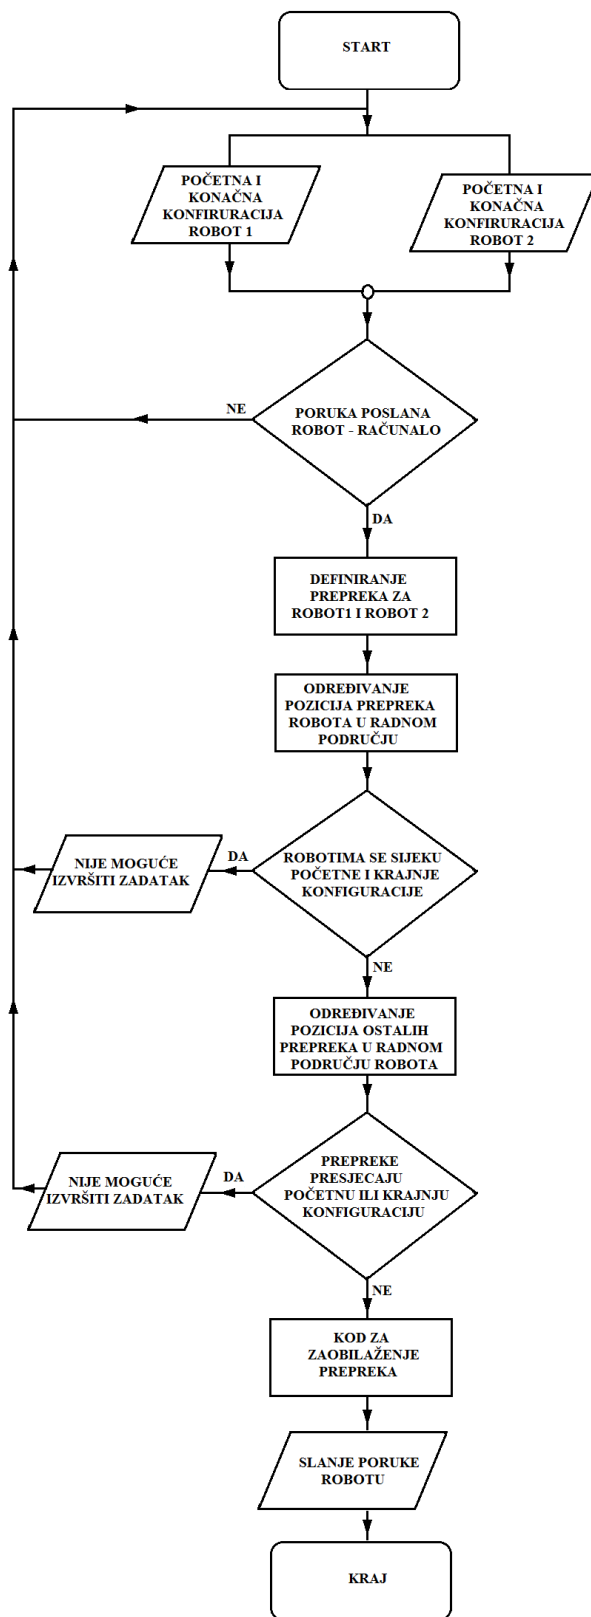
START

POČETNA I KONAČNA KONFIRURACIJA ROBOT 1

POČETNA I KONAČNA KONFIRURACIJA ROBOT 2

NE

PORUKA POSLANA ROBOT - RAČUNALO

DA

DEFINIRANJE PREPREKA ZA ROBOT1 I ROBOT 2

ODREĐIVANJE POZICIJA PREPREKA ROBOTA U RADNOM PODRUČJU

NIJE MOGUĆE IZVRŠITI ZADATAK

DA

ROBOTIMA SE SIJEKU POČETNE I KRAJNJE KONFIGURACIJE

NE

ODREĐIVANJE POZICIJA OSTALIH PREPREKA U RADNOM PODRUČJU ROBOTA

NIJE MOGUĆE IZVRŠITI ZADATAK

DA

PREPREKE PRESJECAJU POČETNU ILI KRAJNJU KONFIGURACIJU

NE

KOD ZA ZAOBILAŽENJE PREPREKA

SLANJE PORUKE ROBOTU

KRAJ